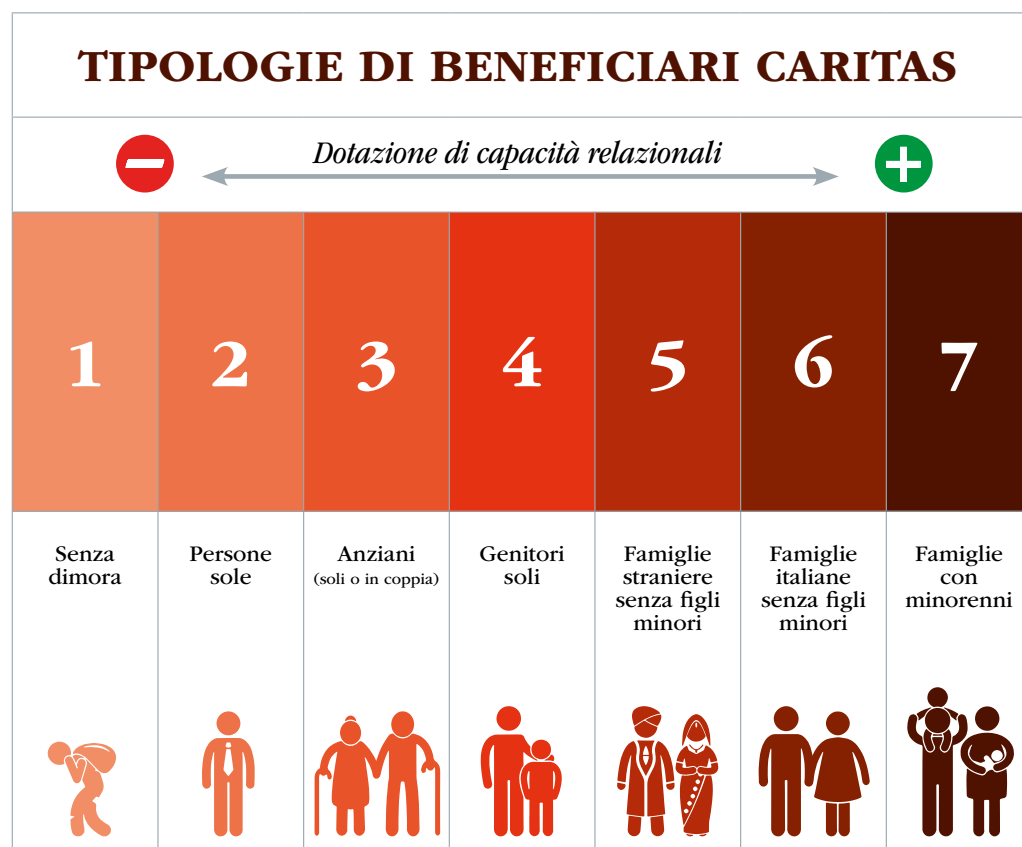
TIPOLOGIE DI BENEFICIARI CARITAS

Dotazione di capacità relazionali

| 1 | 2 | 3 | 4 | 5 | 6 | 7 |
|---|---|---|---|---|---|---|
| Senza dimora | Persone sole | Anziani (soli o in coppia) | Genitori soli | Famiglie straniere senza figli minori | Famiglie italiane senza figli minori | Famiglie con minorenni |